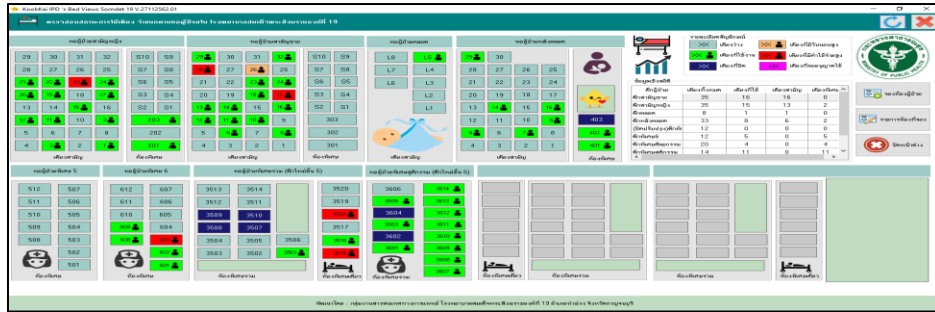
KnokKai IPD 's Bed Views Somdet 19 V.27112562.01

ระบบแสดงสถานะการใช้เตียง โรงพยาบาลสมเด็จพระสังฆราชองค์ที่ 19

หอผู้ป่วยสามัญหญิง

| 29 | 30 | 31 | 32 |
|---|---|---|---|
| 28 | 27 | 26 | 25 |
| 21 | 22 | 23 | 24 |
| 20 | 19 | 18 | 17 |
| 13 | 14 | 15 | 16 |
| 12 | 11 | 10 | 9 |
| 5 | 6 | 7 | 8 |
| 4 | 3 | 2 | 1 |

เตียงสามัญ

| S10 | S9 |
|---|---|
| S7 | S8 |
| S6 | S5 |
| S3 | S4 |
| S2 | S1 |
| 203 | 204 |
| 202 | |
| 201 | |

ห้องพิเศษ

หอผู้ป่วยสามัญชาย

| 29 | 30 | 31 | 32 |
|---|---|---|---|
| 28 | 27 | 26 | 25 |
| 21 | 22 | 23 | 24 |
| 20 | 19 | 18 | 17 |
| 13 | 14 | 15 | 16 |
| 12 | 11 | 10 | 9 |
| 5 | 6 | 7 | 8 |
| 4 | 3 | 2 | 1 |

เตียงสามัญ

| S10 | S9 |
|---|---|
| S7 | S8 |
| S6 | S5 |
| S2 | S1 |
| 303 | |
| 302 | |
| 301 | |

ห้องพิเศษ

หอผู้ป่วยคลอด

L8 L5 L7 L4 L6 L3 L2 L1

เตียงสามัญ

หอผู้ป่วยหลังคลอด

| 29 | 30 | | |
|---|---|---|---|
| 28 | 27 | 26 | 25 |
| 21 | 22 | 23 | 24 |
| 20 | 19 | 18 | 17 |
| 13 | 14 | 15 | 16 |
| 12 | 11 | 10 | 9 |
| 5 | 6 | 7 | 8 |
| 4 | 3 | 2 | 1 |

เตียงสามัญ

403 402 401

ห้องพิเศษ

รายละเอียดสัญลักษณ์
เตียงว่าง
เตียงที่มีคนนอนอยู่
เตียงที่ใช้งาน
เตียงที่มีกำหนดจำหน่าย
เตียงที่ปิด
เตียงที่จองญาติคนไข้

ข้อมูลเชิงสถิติ

| ตึกผู้ป่วย | เตียงทั้งหมด | เตียงที่ใช้ | เตียงสามัญ | เตียงพิเศษ |
|---|---|---|---|---|
| ตึกสามัญหญิง | 35 | 16 | 16 | 0 |
| ตึกสามัญชาย | 35 | 15 | 13 | 2 |
| ตึกคลอด | 8 | 1 | 1 | 0 |
| ตึกหลังคลอด | 33 | 8 | 6 | 2 |
| (พิเศษประสูติ)ที่พัก | 12 | 0 | 0 | 6 |
| ตึกพิเศษ | 12 | 5 | 0 | 5 |
| ตึกพิเศษศรีสยาม | 20 | 4 | 0 | 4 |
| ตึกพิเศษสิรการ | 14 | 11 | 0 | 11 |

จองห้องผู้ป่วย
รายการจองห้องพิเศษ
ปิดหน้าต่าง

หอผู้ป่วยพิเศษ 5

| 512 | 507 |
|---|---|
| 511 | 506 |
| 510 | 505 |
| 509 | 504 |
| 508 | 503 |
| | 502 |
| | 501 |

ห้องพิเศษ

หอผู้ป่วยพิเศษ 6

| 612 | 607 |
|---|---|
| 611 | 606 |
| 610 | 605 |
| 609 | 604 |
| 608 | 603 |
| | 602 |
| | 601 |

ห้องพิเศษ

หอผู้ป่วยพิเศษศรียาม (ตึกใหม่ชั้น 5)

| 3513 | 3514 | | 3520 |
|---|---|---|---|
| 3512 | 3511 | | 3519 |
| 3509 | 3510 | | 3518 |
| 3508 | 3507 | | 3517 |
| 3504 | 3505 | 3506 | 3516 |
| 3503 | 3502 | 3501 | 3515 |

ห้องพิเศษรวม
ห้องพิเศษเดี่ยว

หอผู้ป่วยพิเศษสิรการ (ตึกใหม่ชั้น 6)

| 3606 | 3614 |
|---|---|
| 3605 | 3613 |
| 3604 | 3612 |
| 3603 | 3611 |
| 3602 | 3610 |
| 3601 | 3609 |
| | 3608 |
| | 3607 |

ห้องพิเศษรวม
ห้องพิเศษรวม
ห้องพิเศษรวม
ห้องพิเศษรวม
ห้องพิเศษรวม
ห้องพิเศษเดี่ยว

พัฒนาโดย : กลุ่มงานสารสนเทศทางการแพทย์ โรงพยาบาลสมเด็จพระสังฆราชองค์ที่ 19 อำเภอท่าม่วง จังหวัดกาญจนบุรี